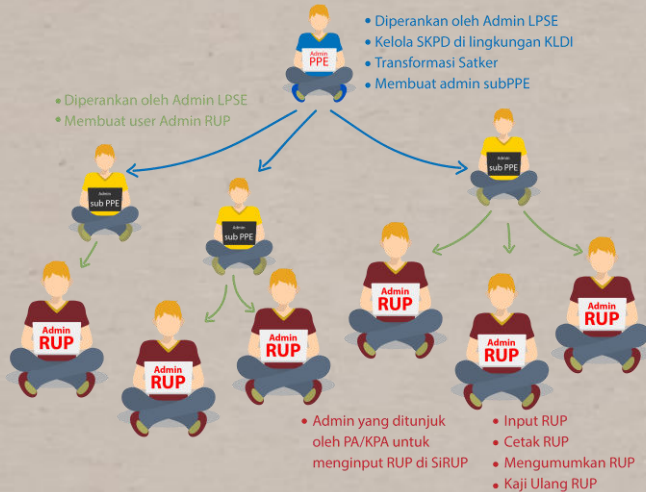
Admin
PPE

• Diperankan oleh Admin LPSE
• Kelola SKPD di lingkungan KLDI
• Transformasi Satker
• Membuat admin subPPE

• Diperankan oleh Admin LPSE
• Membuat user Admin RUP

Admin
sub PPE

Admin
sub PPE

Admin
sub PPE

Admin
RUP

Admin
RUP

Admin
RUP

Admin
RUP

Admin
RUP

Admin
RUP

• Admin yang ditunjuk oleh PA/KPA untuk menginput RUP di SiRUP

• Input RUP
• Cetak RUP
• Mengumumkan RUP
• Kaji Ulang RUP